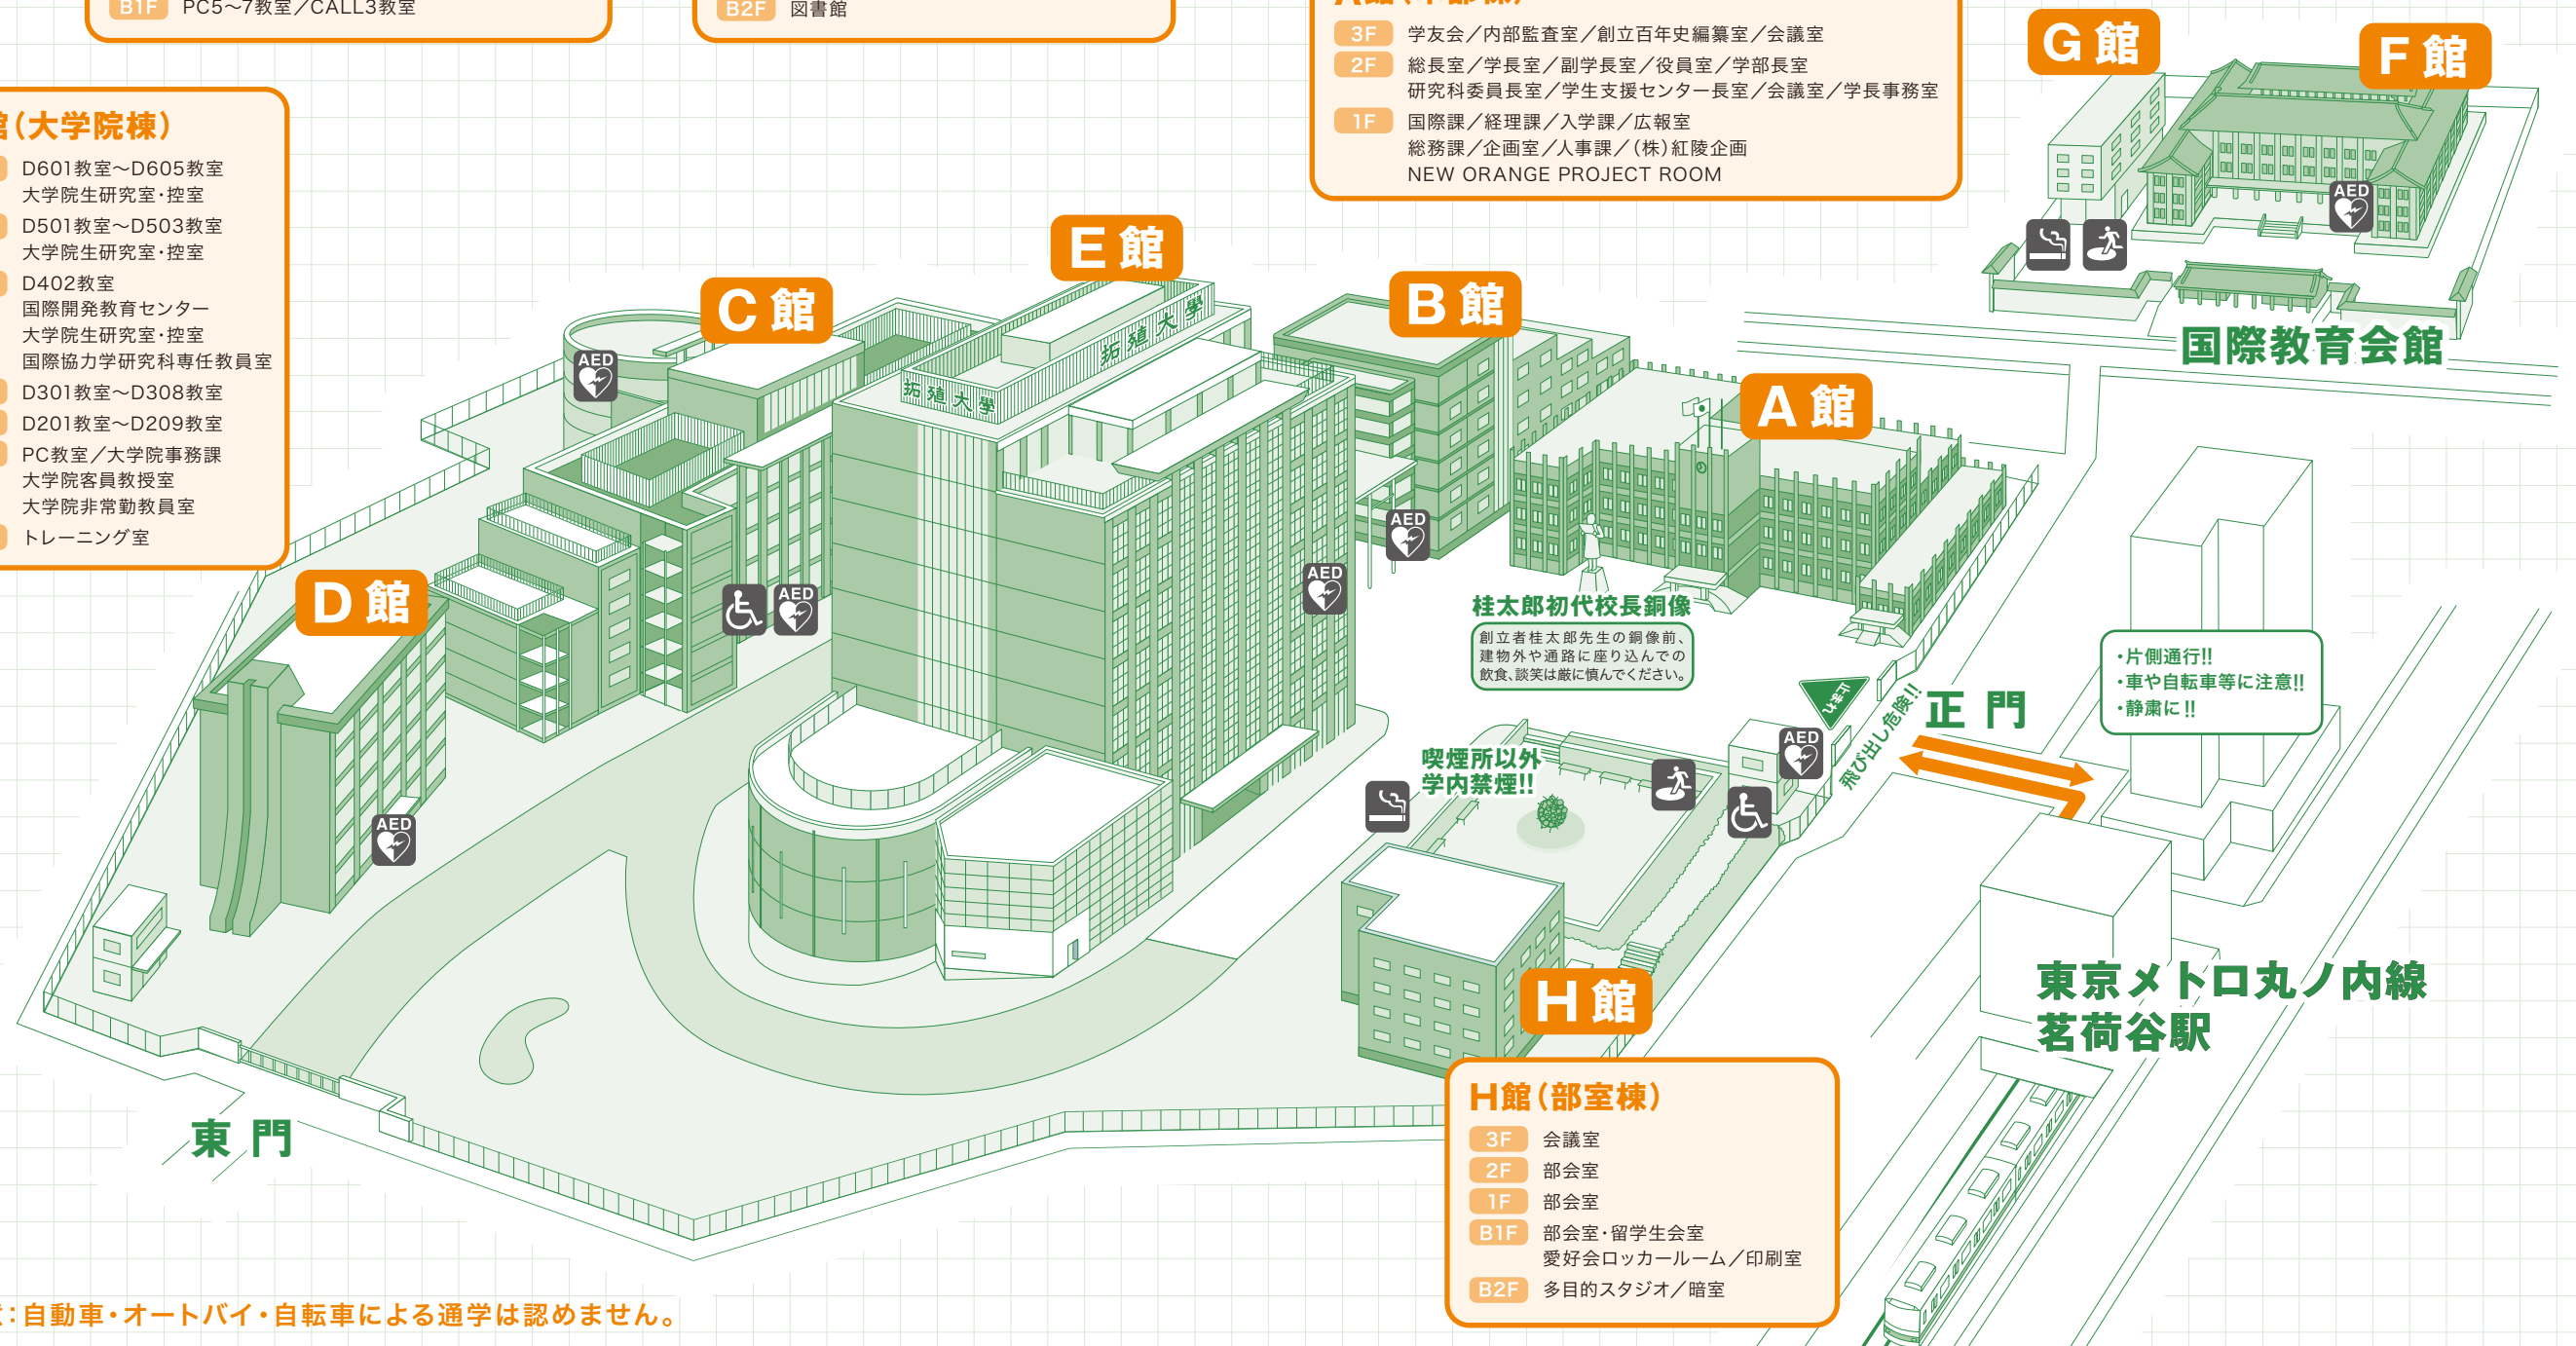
B1F PC5〜7教室／CALL3教室

B2F 図書館

3F 学友会／内部監査室／創立百年史編纂室／会議室
2F 総長室／学長室／副学長室／役員室／学部長室
研究科委員長室／学生支援センター長室／会議室／学長事務室
1F 国際課／経理課／入学課／広報室
総務課／企画室／人事課／(株)紅陵企画
NEW ORANGE PROJECT ROOM

G館

F館

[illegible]館(大学院棟)
D601教室〜D605教室
大学院生研究室・控室
D501教室〜D503教室
大学院生研究室・控室
D402教室
国際開発教育センター
大学院生研究室・控室
国際協力学研究科専任教員室
D301教室〜D308教室
D201教室〜D209教室
PC教室／大学院事務課
大学院客員教授室
大学院非常勤教員室
トレーニング室

E館

C館

B館

国際教育会館

A館

拓殖大學

拓殖大學

AED

AED

AED

AED

AED

AED

AED

D館

桂太郎初代校長銅像
創立者桂太郎先生の銅像前、建物外や通路に座り込んでの飲食、談笑は厳に慎んでください。

・片側通行!!
・車や自転車等に注意!!
・静粛に!!

正 門

飛び出し危険!!

喫煙所以外
学内禁煙!!

東京メトロ丸ノ内線
茗荷谷駅

H館

東 門

H館(部室棟)
3F 会議室
2F 部会室
1F 部会室
B1F 部会室・留学生会室
愛好会ロッカールーム／印刷室
B2F 多目的スタジオ／暗室

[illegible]:自動車・オートバイ・自転車による通学は認めません。